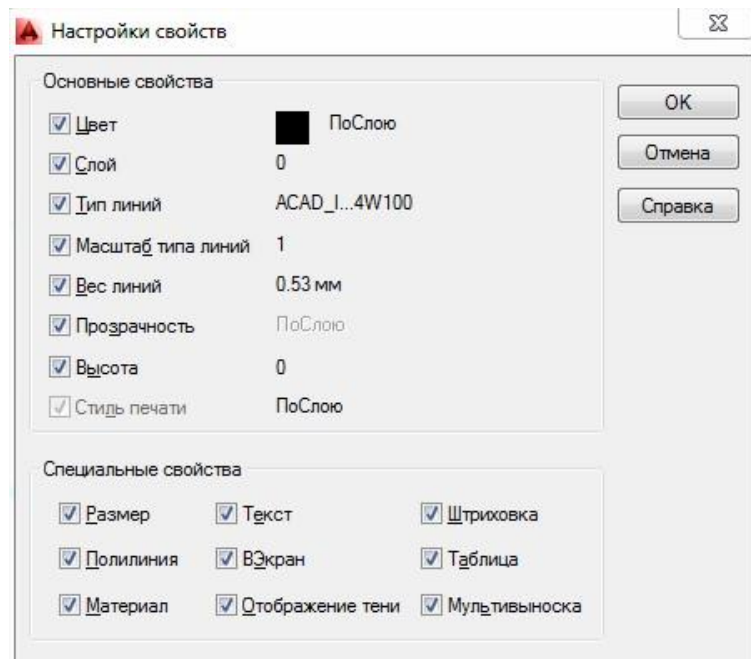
Настройки свойств

Основные свойства

Цвет ПоСлою
Слой 0
Тип линий ACAD_I...4W100
Масштаб типа линий 1
Вес линий 0.53 мм
Прозрачность ПоСлою
Высота 0
Стиль печати ПоСлою

OK
Отмена
Справка

Специальные свойства

Размер
Текст
Штриховка
Полилиния
ВЭкран
Таблица
Материал
Отображение тени
Мультивыноска